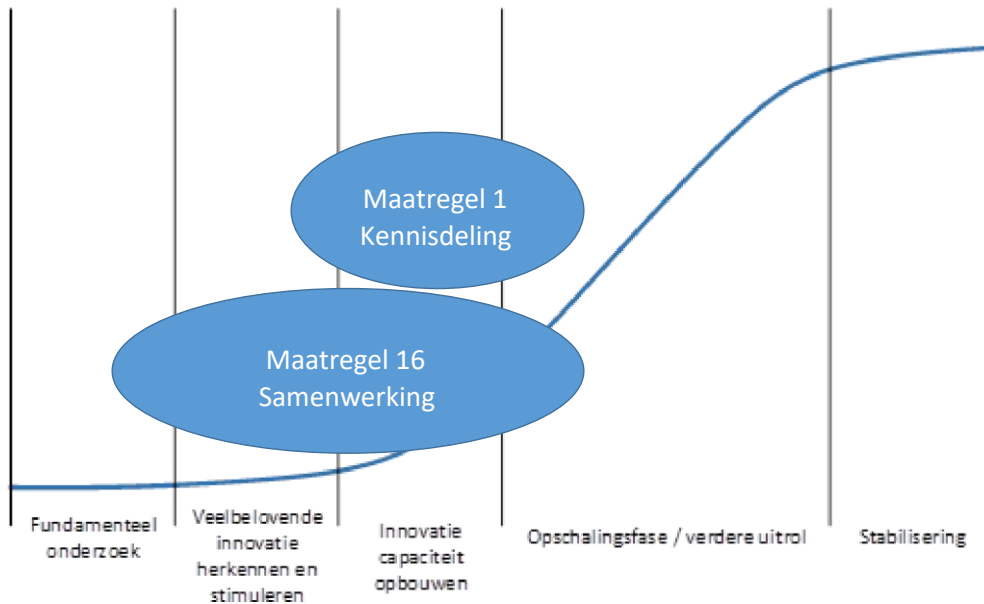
Maatregel 1
Kennisdeling

Maatregel 16
Samenwerking

Fundamenteel onderzoek

Veelbelovende innovatie herkennen en stimuleren

Innovatie capaciteit opbouwen

Opschalingsfase / verdere uitrol

Stabilisering